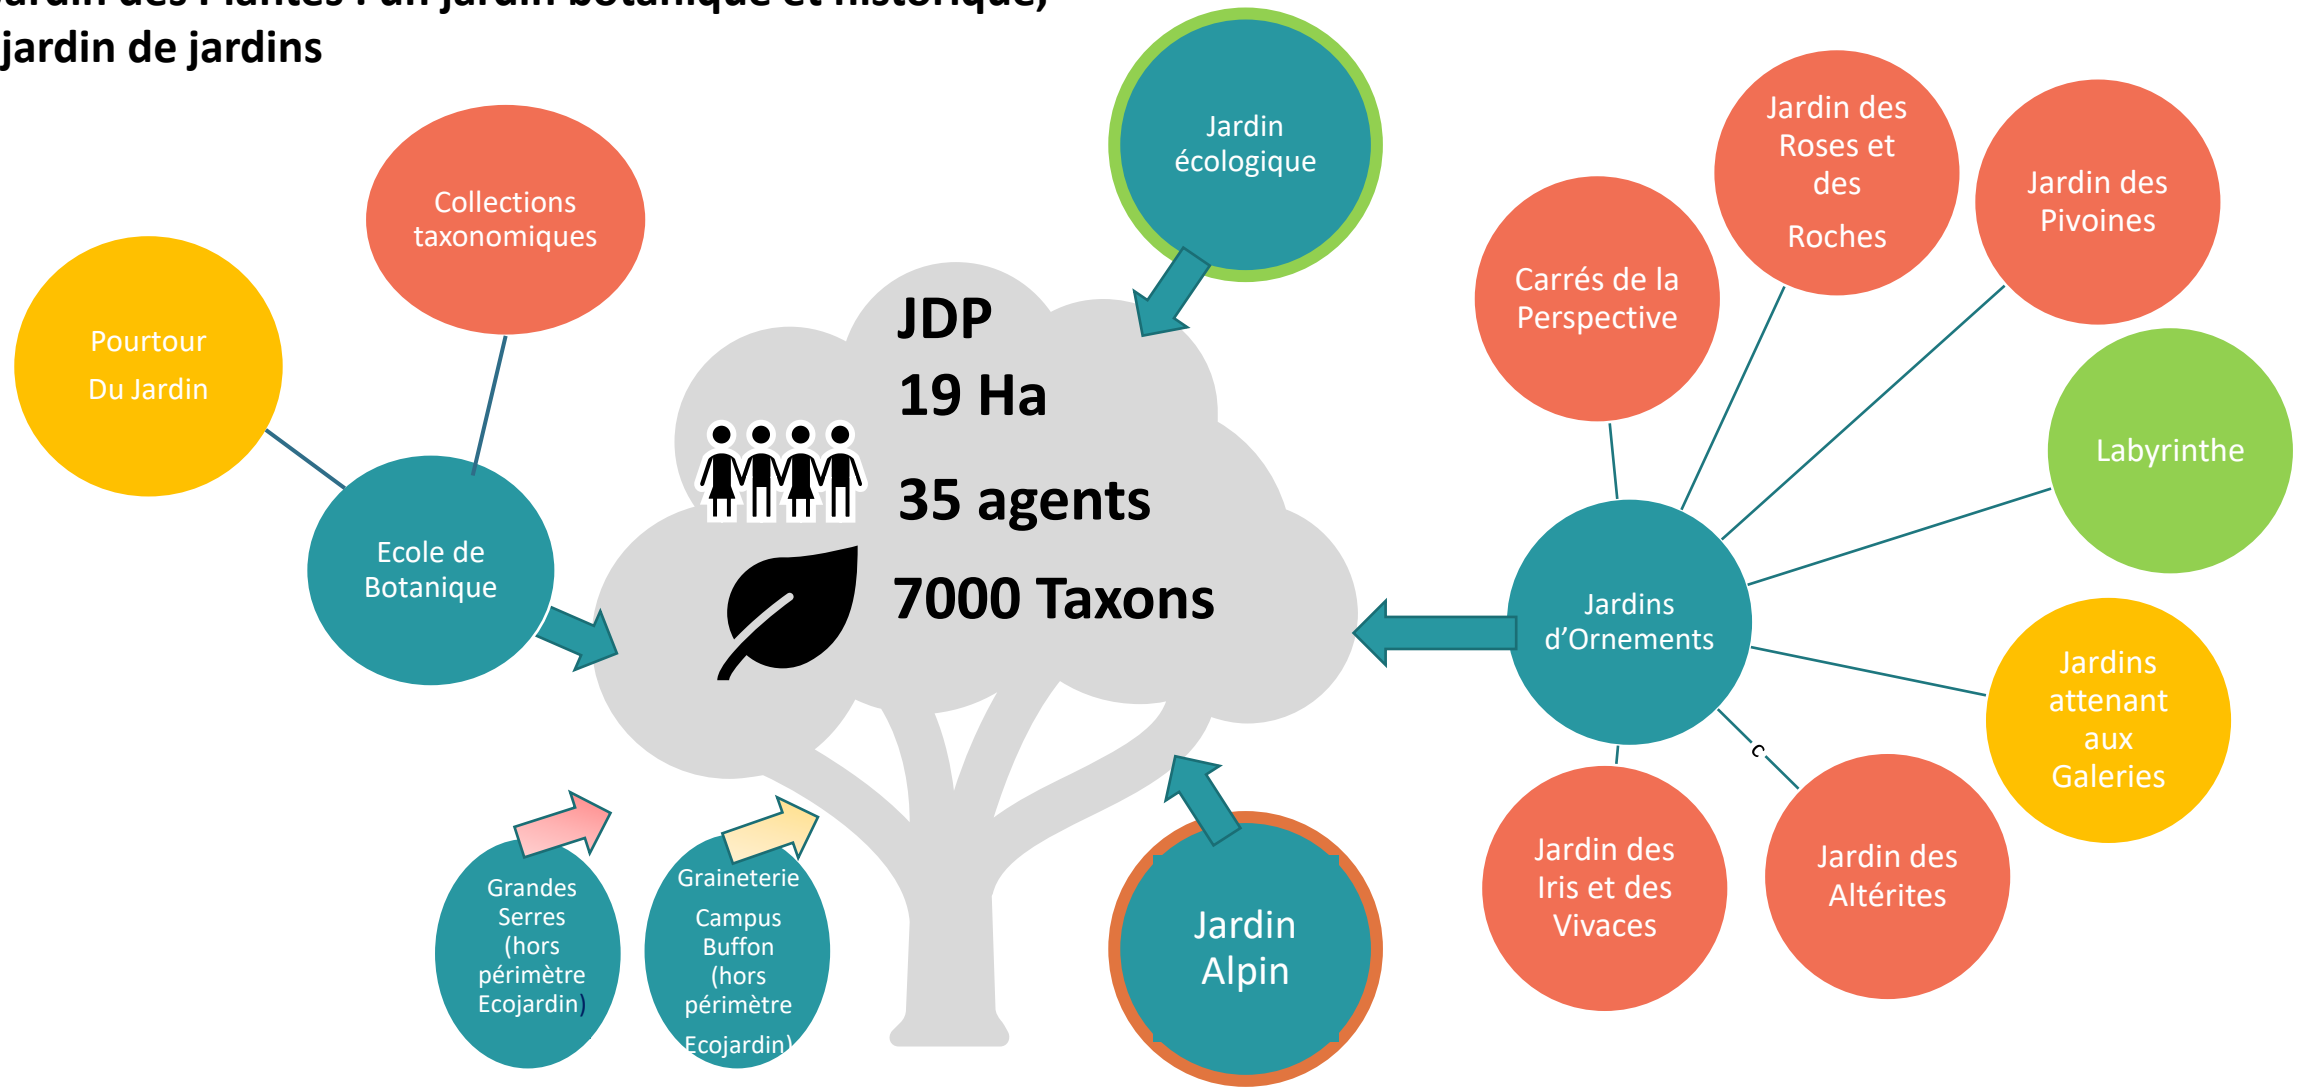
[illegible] jardin de jardins

Collections taxonomiques

Pourtour Du Jardin

Ecole de Botanique

Jardin écologique

JDP
19 Ha
35 agents
7000 Taxons

Carrés de la Perspective

Jardin des Roses et des Roches

Jardin des Pivoines

Labyrinthe

Jardins d'Ornements

Jardins attenant aux Galeries

Jardin des Iris et des Vivaces

Jardin des Altérites

Jardin Alpin

Grandes Serres (hors périmètre Ecojardin)

Graineterie Campus Buffon (hors périmètre Ecojardin)